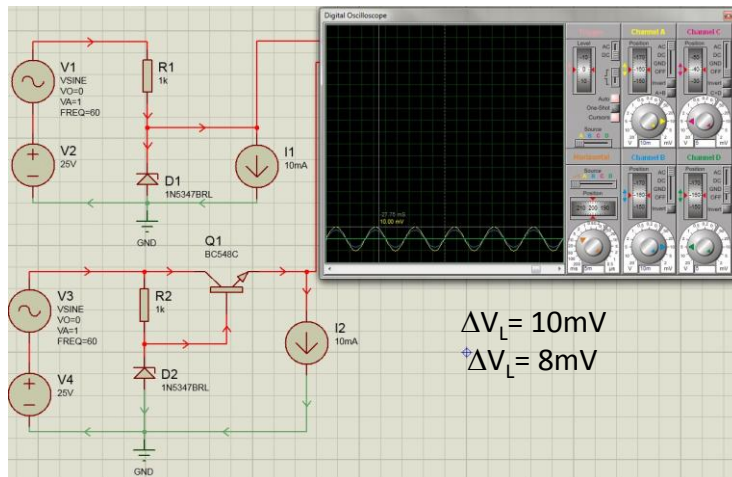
V1
VSINE
VO=0
VA=1
FREQ=60

R1
1k

V2
25V

D1
1N5347BRL

I1
10mA

GND

Digital Oscilloscope

Trigger
Channel A
Channel C
Horizontal
Channel B
Channel D

Q1
BC548C

V3
VSINE
VO=0
VA=1
FREQ=60

R2
1k

I2
10mA

V4
25V

D2
1N5347BRL

GND

$\Delta V_L$= 10mV
$\Delta V_L$= 8mV